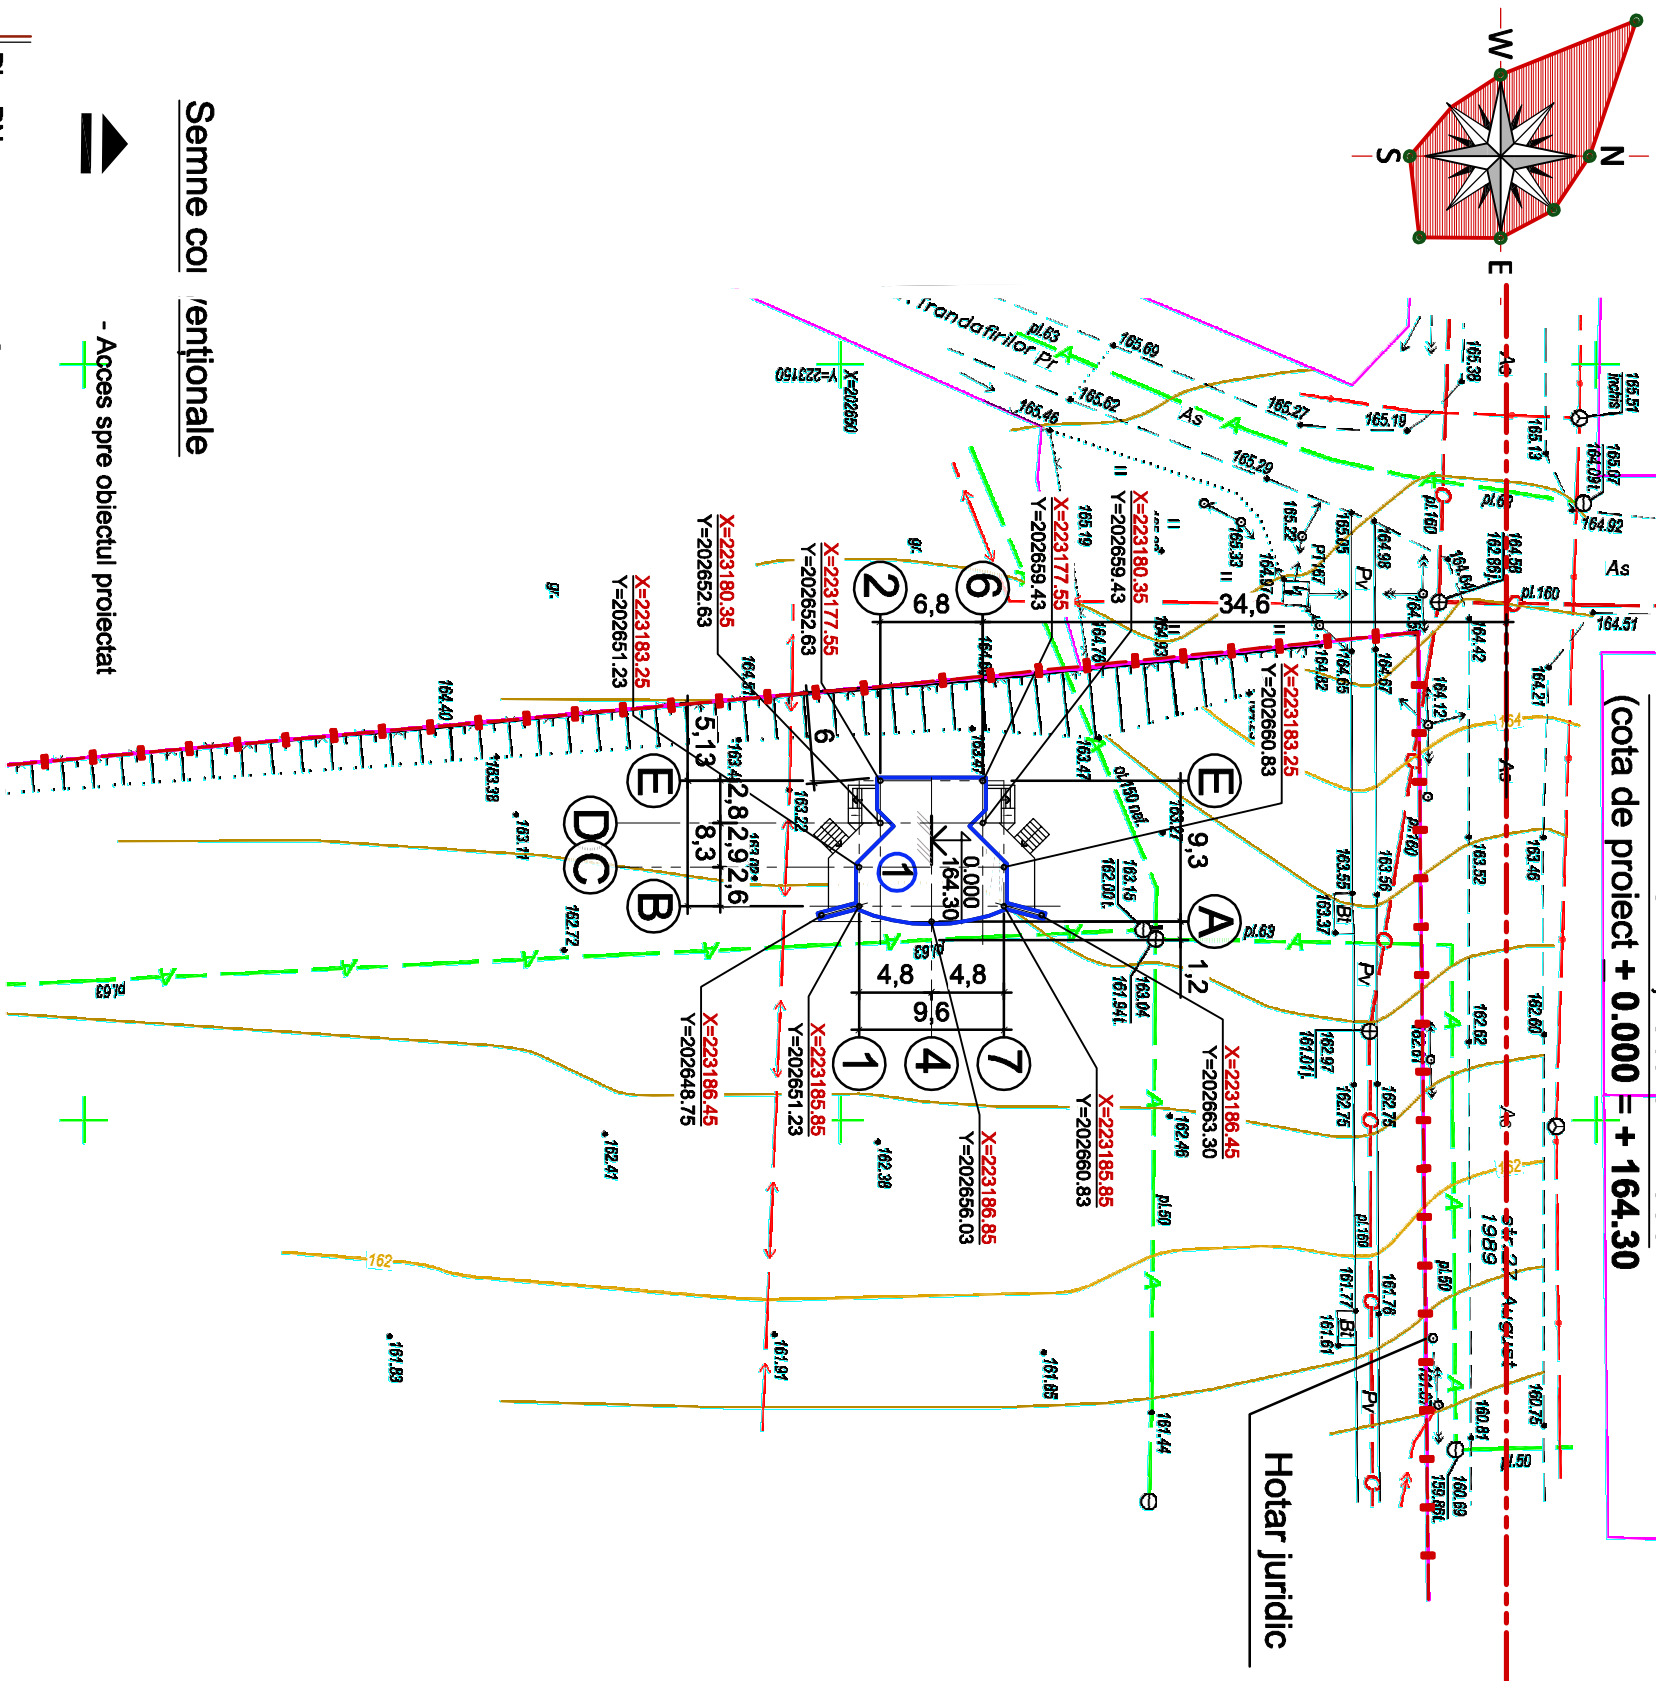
Semne co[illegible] ențional e

- Acces spre obiectul proiectat

W
N
S
E

(cota de proiect + 0.000 = + 164.30

str. 27 August 1989

Hotar juridic

Trandafirilor Pr

X=202650
Y=223150

X=223183.25
Y=202651.23

X=223180.35
Y=202652.63

X=223177.55
Y=202652.63

X=223177.55
Y=202659.43

X=223180.35
Y=202659.43

X=223183.25
Y=202660.83

X=223186.45
Y=202648.75

X=223185.85
Y=202651.23

X=223186.85
Y=202656.03

X=223185.85
Y=202660.83

X=223186.45
Y=202663.30

1
2
4
6
7
A
B
C
D
E
E

6,8
34,6
6
5,1
3
2,8
8,3
2,9
2,6
9,3
1,2
4,8
4,8
9,6

0.000
164.30

pl.63
165.69
165.62
165.46
165.27
165.19
165.29
165.38
165.13
165.51
165.07
164.92
164.51
pl.160
pl.50
165.05
165.22
165.33
164.98
164.59
162.88
164.64
164.42
164.21
164.97
164.82
164.65
164.12
163.46
163.52
163.56
163.55
163.37
162.97
161.01
162.62
162.60
162.75
162.46
161.76
161.77
161.61
160.81
160.75
160.69
159.86
164.40
163.38
163.11
162.72
162.41
162.39
161.91
161.89
161.85
161.44
163.04
161.94
163.16
162.00
163.27
163.47
163.22
164.81
164.75
164.93
164.69
pl.160
162
164
As
Pv
Bt
gr.